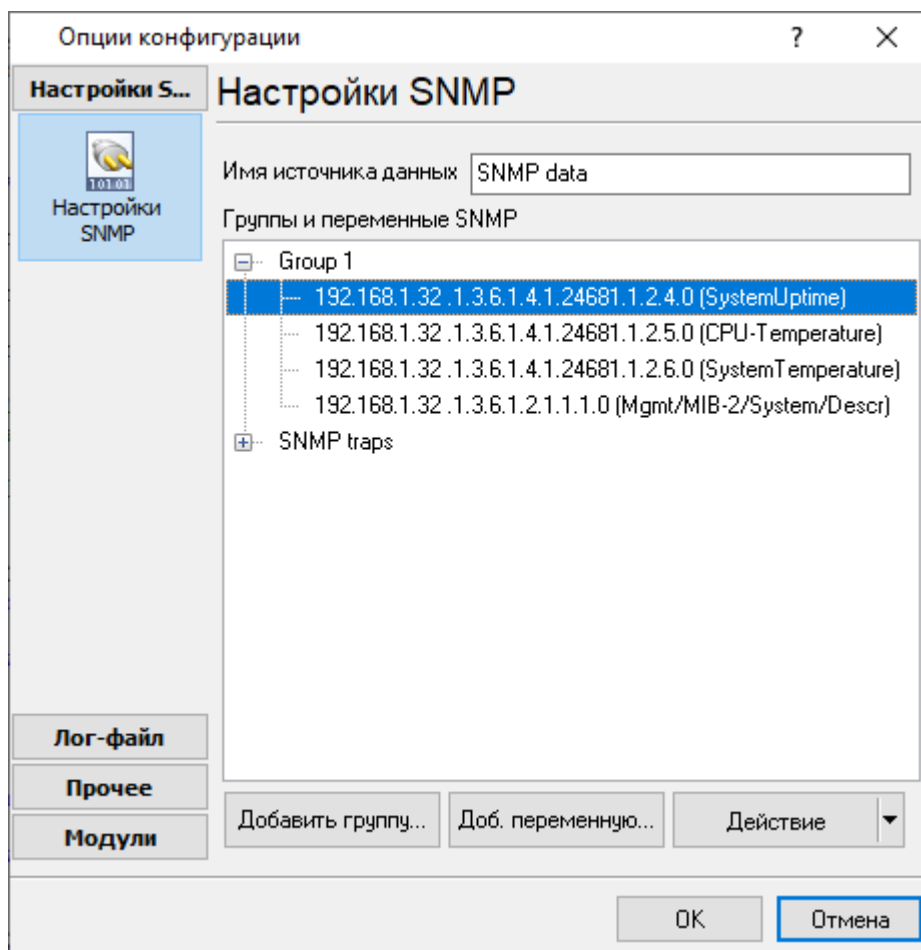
Опции конфигурации

?

Настройки S...

101.01

Настройки SNMP

Настройки SNMP

Имя источника данных

SNMP data

Группы и переменные SNMP

Group 1

192.168.1.32 .1.3.6.1.4.1.24681.1.2.4.0 (SystemUptime)

192.168.1.32 .1.3.6.1.4.1.24681.1.2.5.0 (CPU-Temperature)

192.168.1.32 .1.3.6.1.4.1.24681.1.2.6.0 (SystemTemperature)

192.168.1.32 .1.3.6.1.2.1.1.1.0 (Mgmt/MIB-2/System/Descr)

SNMP traps

Лог-файл

Прочее

Модули

Добавить группу...

Доб. переменную...

Действие

OK

Отмена